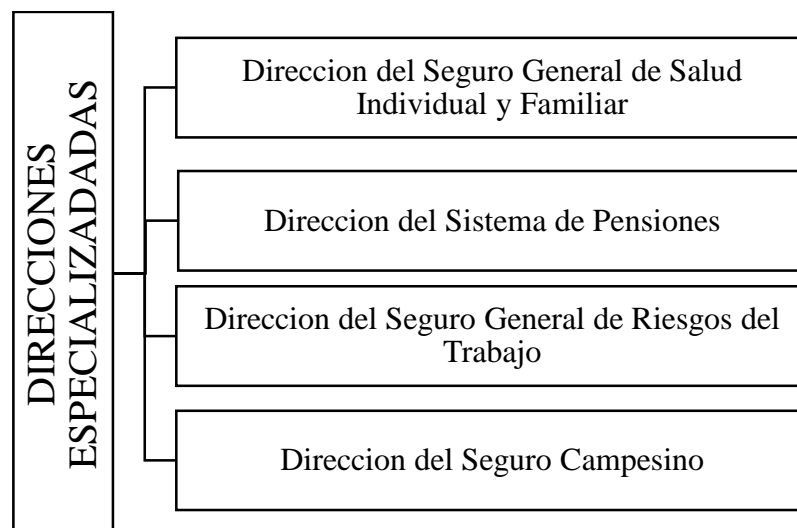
DIRECCIONES ESPECIALIZADADAS

Direccion del Seguro General de Salud Individual y Familiar

Direccion del Sistema de Pensiones

Direccion del Seguro General de Riesgos del Trabajo

Direccion del Seguro Campesino